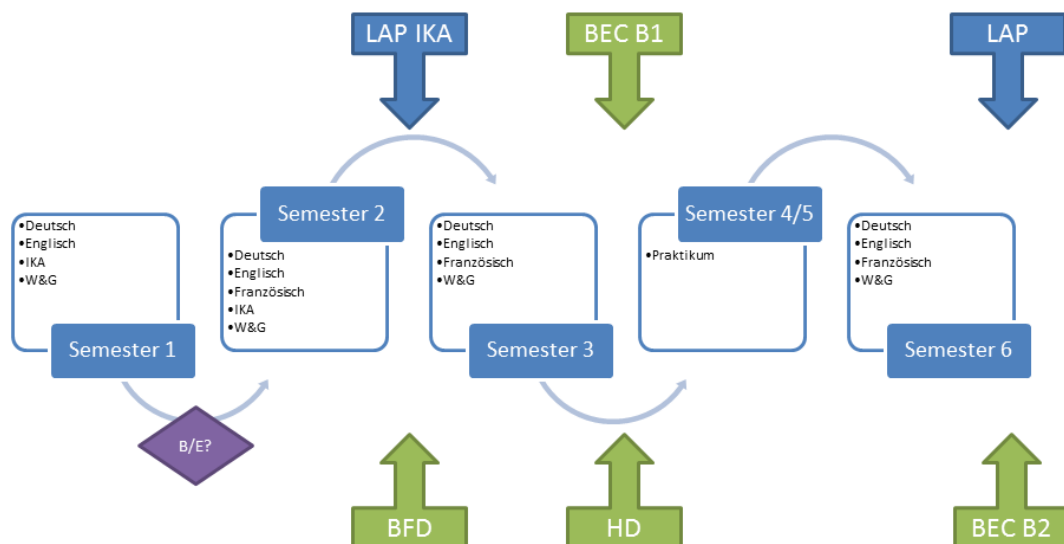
LAP IKA

BEC B1

LAP

•Deutsch
•Englisch
•IKA
•W&G

Semester 1

B/E?

Semester 2

•Deutsch
•Englisch
•Französisch
•IKA
•W&G

•Deutsch
•Englisch
•Französisch
•W&G

Semester 3

Semester 4/5

•Praktikum

•Deutsch
•Englisch
•Französisch
•W&G

Semester 6

BFD

HD

BEC B2